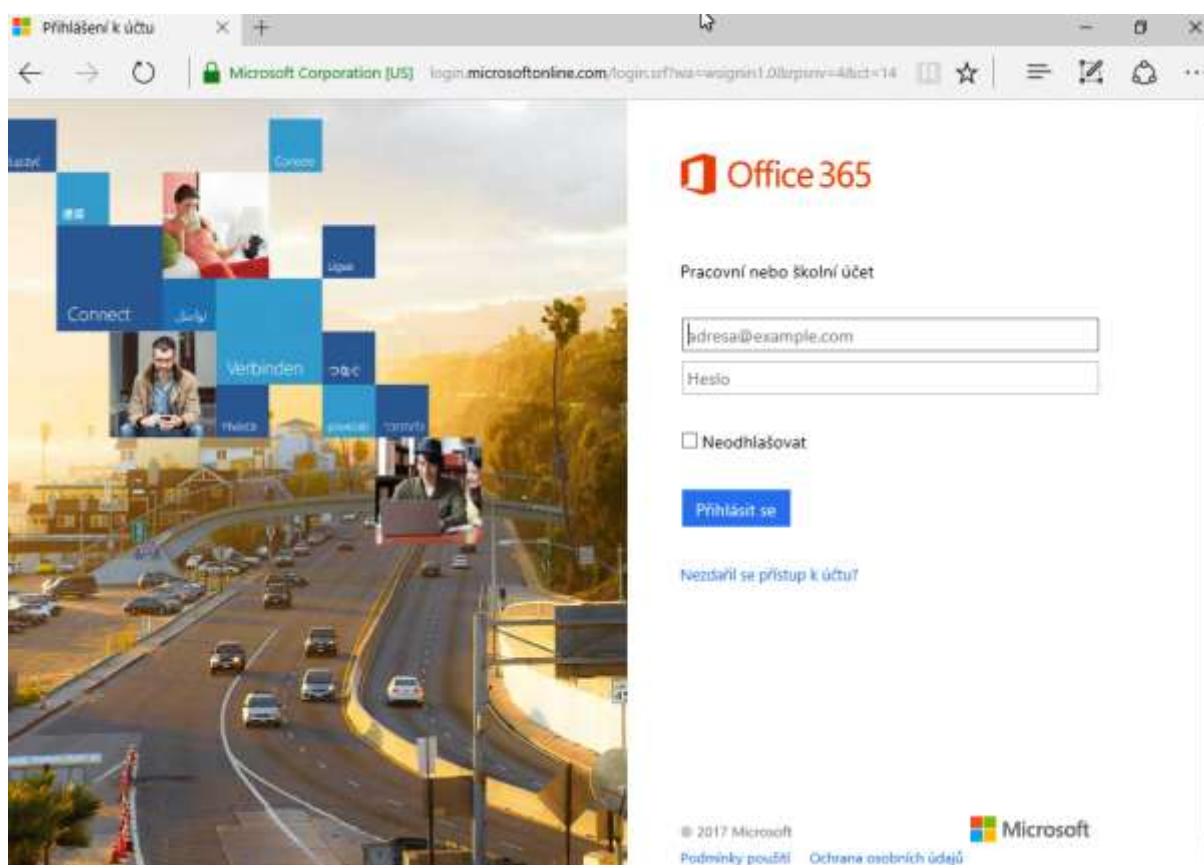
Přihlášení k účtu

Microsoft Corporation [US] login.microsoftonline.com/login.srf?wa=wsignin1.0&rpsnv=4&ct=14

Łączyć
Conecte
Connect
Ligue
Verbinden
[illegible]
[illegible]

Office 365

Pracovní nebo školní účet

adresa@example.com
Heslo

Neodhlašovat

Přihlásit se

Nezdařil se přístup k účtu?

© 2017 Microsoft
Podmínky použití Ochrana osobních údajů

Microsoft